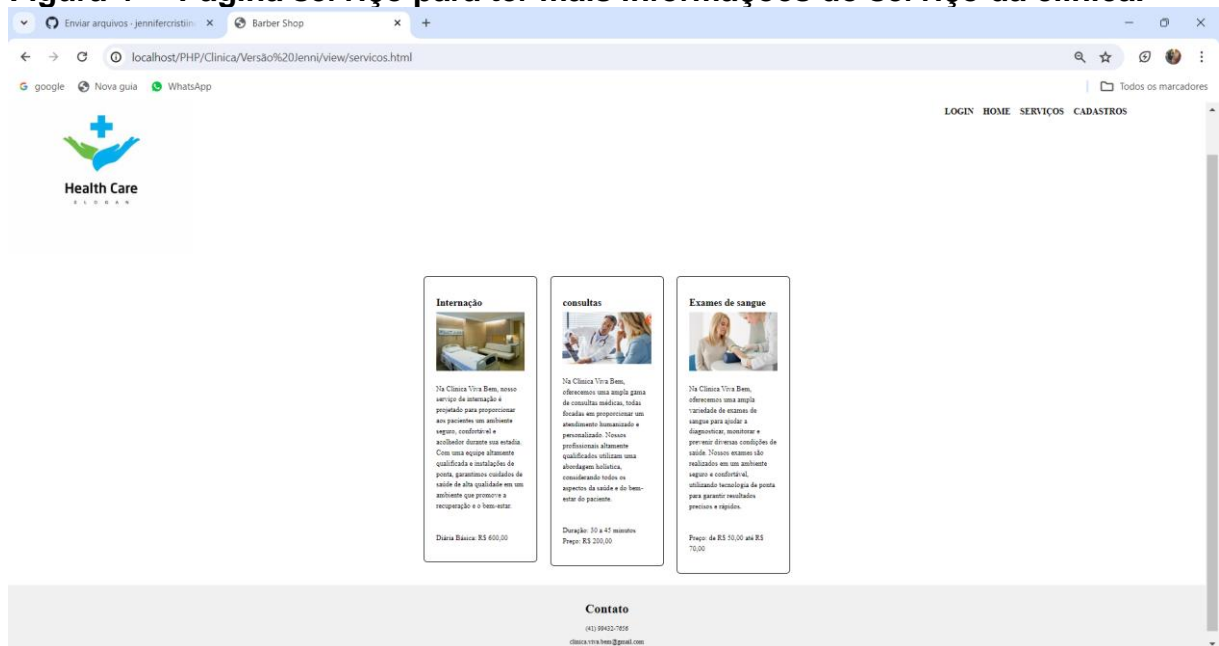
Figura 7 – Página serviço para ter mais informações do serviço da clínica.

Enviar arquivos - jennifercristin ×
Barber Shop ×
+

localhost/PHP/Clinica/Versão%20Jenni/view/servicos.html

google   Nova guia   WhatsApp
Todos os marcadores

LOGIN HOME SERVIÇOS CADASTROS

Health Care
SLOGAN

Internação

Na Clinica Viva Bem, nosso serviço de internação é projetado para proporcionar aos pacientes um ambiente seguro, confortável e acolhedor durante sua estadia. Com uma equipe altamente qualificada e instalações de ponta, garantimos cuidados de saúde de alta qualidade em um ambiente que promove a recuperação e o bem-estar.

Diária Básica: R$ 600,00

consultas

Na Clinica Viva Bem, oferecemos uma ampla gama de consultas médicas, todas focadas em proporcionar um atendimento humanizado e personalizado. Nossos profissionais altamente qualificados utilizam uma abordagem holística, considerando todos os aspectos da saúde e do bem-estar do paciente.

Duração: 30 a 45 minutos
Preço: R$ 200,00

Exames de sangue

Na Clinica Viva Bem, oferecemos uma ampla variedade de exames de sangue para ajudar a diagnosticar, monitorar e prevenir diversas condições de saúde. Nossos exames são realizados em um ambiente seguro e confortável, utilizando tecnologia de ponta para garantir resultados precisos e rápidos.

Preço: de R$ 50,00 até R$ 70,00

Contato

(41) 99432-7656
clinica.viva.bem@gmail.com